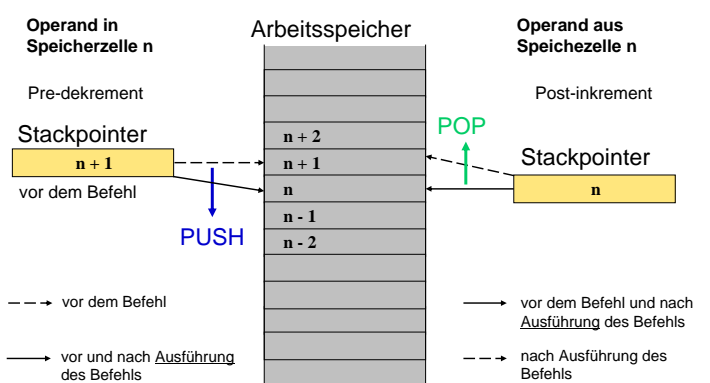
Operand in Speicherzelle n

Pre-dekrement

Stackpointer

n + 1

vor dem Befehl

PUSH

Arbeitsspeicher

n + 2

n + 1

n

n - 1

n - 2

Operand aus Speichezelle n

Post-inkrement

POP

Stackpointer

n

vor dem Befehl

vor und nach Ausführung des Befehls

vor dem Befehl und nach Ausführung des Befehls

nach Ausführung des Befehls